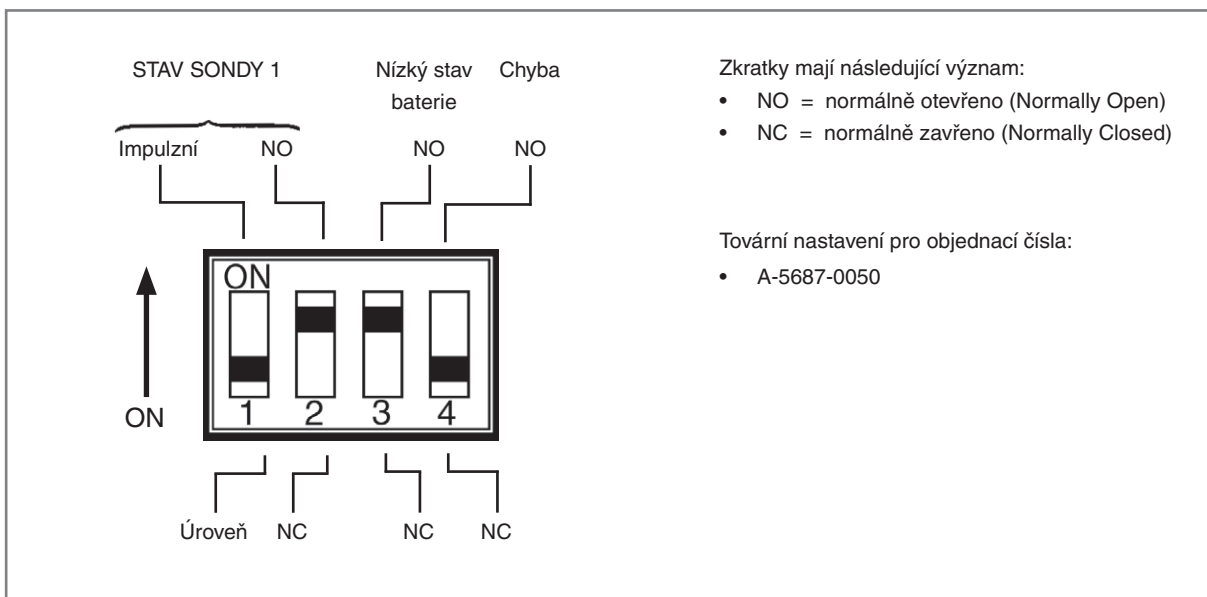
STAV SONDY 1

Nízký stav baterie

Chyba

Impulzní NO NO NO

ON

1 2 3 4

ON

Úroveň NC NC NC

Zkratky mají následující význam:

• NO = normálně otevřeno (Normally Open)
• NC = normálně zavřeno (Normally Closed)

Tovární nastavení pro objednací čísla:

• A-5687-0050